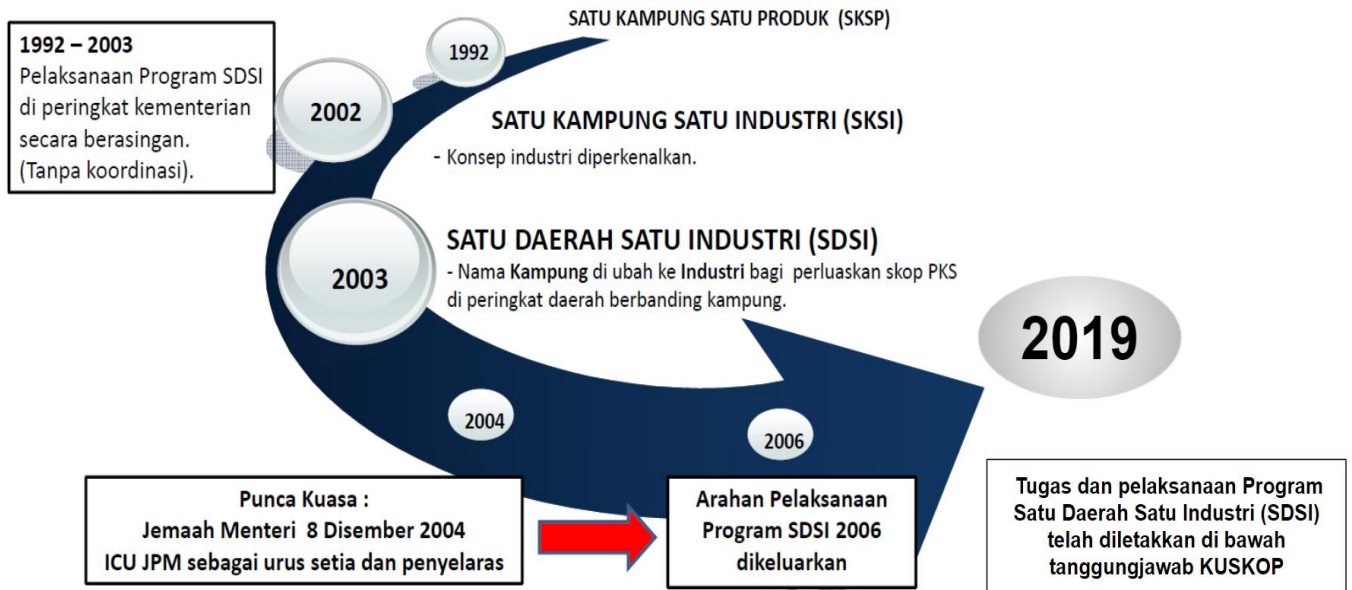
1992 – 2003
Pelaksanaan Program SDSI di peringkat kementerian secara berasingan. (Tanpa koordinasi).

1992

SATU KAMPUNG SATU PRODUK (SKSP)

2002

SATU KAMPUNG SATU INDUSTRI (SKSI)
- Konsep industri diperkenalkan.

2003

SATU DAERAH SATU INDUSTRI (SDSI)
- Nama Kampung di ubah ke Industri bagi perluaskan skop PKS di peringkat daerah berbanding kampung.

2019

2004

2006

Punca Kuasa :
Jemaah Menteri 8 Disember 2004
ICU JPM sebagai urus setia dan penyelaras

Arahan Pelaksanaan Program SDSI 2006 dikeluarkan

Tugas dan pelaksanaan Program Satu Daerah Satu Industri (SDSI) telah diletakkan di bawah tanggungjawab KUSKOP